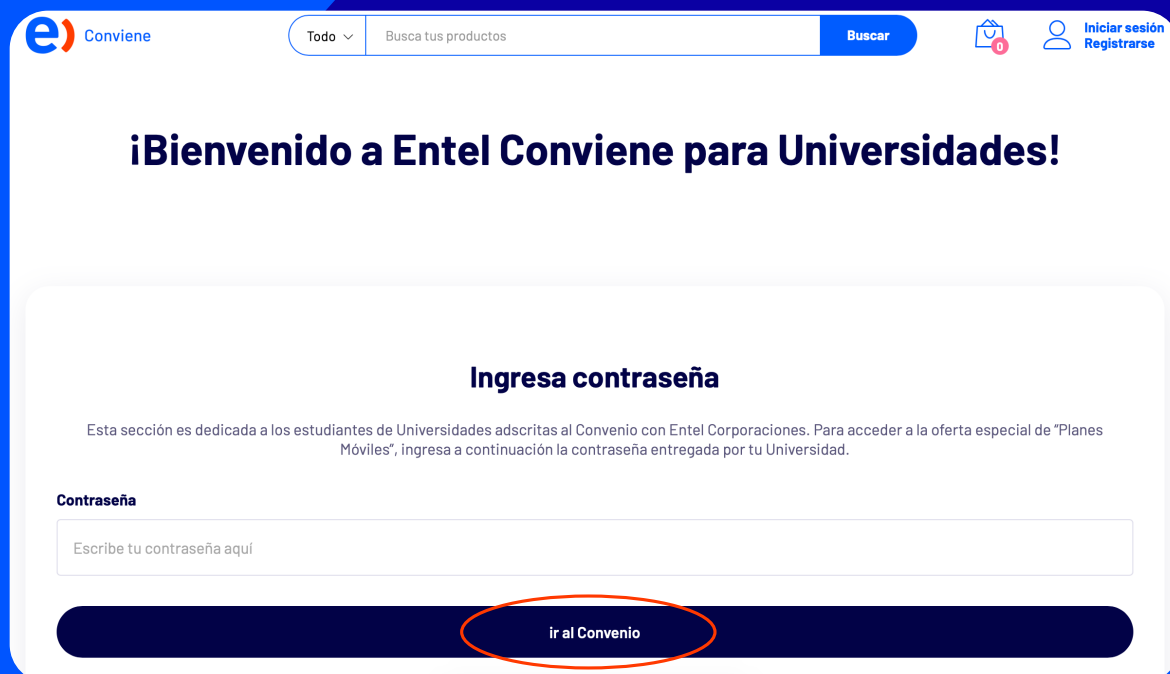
Conviene

Todo

Busca tus productos

Buscar

0

Iniciar sesión
Registrarse

¡Bienvenido a Entel Conviene para Universidades!

Ingresa contraseña

Esta sección es dedicada a los estudiantes de Universidades adscritas al Convenio con Entel Corporaciones. Para acceder a la oferta especial de "Planes Móviles", ingresa a continuación la contraseña entregada por tu Universidad.

Contraseña

Escribe tu contraseña aquí

ir al Convenio